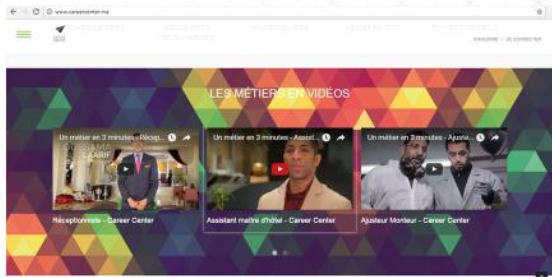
www.careercenter.ma

S'INSCRIRE · SE CONNECTER

LES MÉTIERS EN VIDÉOS

Un métier en 3 minutes - Récep...

Un métier en 3 minutes - Assist...

Un métier en 3 minutes - Ajuste...

Réceptionniste - Career Center

Assistant maître d'hôtel - Career Center

Ajusteur Monteur - Career Center